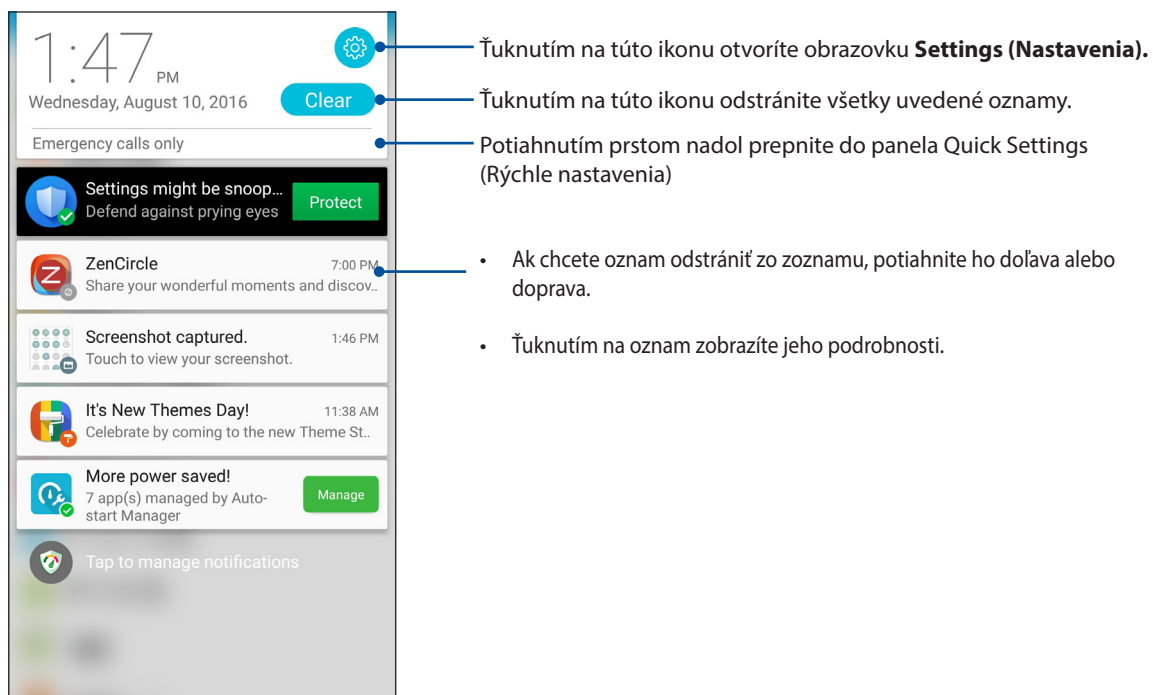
1:47 PM

Wednesday, August 10, 2016

Clear

Emergency calls only

Settings might be snoop...
Defend against prying eyes

Protect

ZenCircle 7:00 PM
Share your wonderful moments and discov..

Screenshot captured. 1:46 PM
Touch to view your screenshot.

It's New Themes Day! 11:38 AM
Celebrate by coming to the new Theme St..

More power saved!
7 app(s) managed by Auto-start Manager

Manage

Tap to manage notifications

Ťuknutím na túto ikonu otvoríte obrazovku **Settings (Nastavenia).**

Ťuknutím na túto ikonu odstránite všetky uvedené oznamy.

Potiahnutím prstom nadol prepnite do panela Quick Settings (Rýchle nastavenia)

• Ak chcete oznam odstrániť zo zoznamu, potiahnite ho doľava alebo doprava.

• Ťuknutím na oznam zobrazíte jeho podrobnosti.